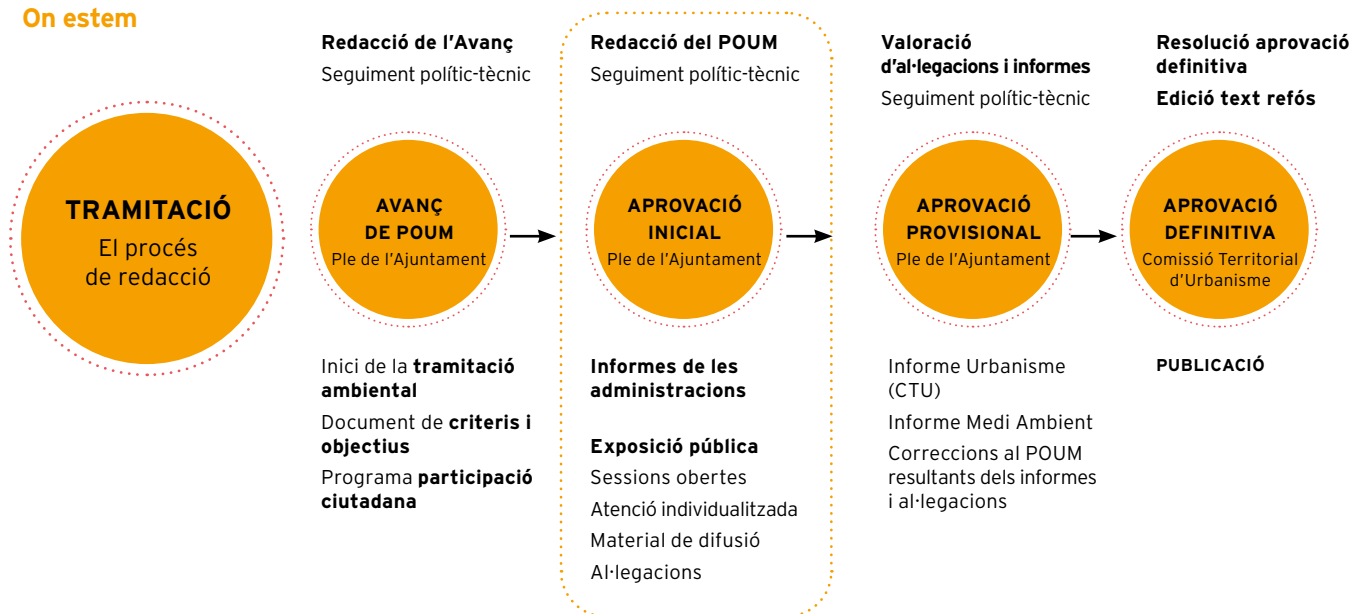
On estem

TRAMITACIÓ
El procés de redacció

Redacció de l'Avanç
Seguiment polític-tècnic

AVANÇ DE POUM
Ple de l'Ajuntament

Inici de la tramitació ambiental
Document de criteris i objectius
Programa participació ciutadana

Redacció del POUM
Seguiment polític-tècnic

APROVACIÓ INICIAL
Ple de l'Ajuntament

Informes de les administracions

Exposició pública
Sessions obertes
Atenció individualitzada
Material de difusió
Al·legacions

Valoració d'al·legacions i informes
Seguiment polític-tècnic

APROVACIÓ PROVISIONAL
Ple de l'Ajuntament

Informe Urbanisme (CTU)
Informe Medi Ambient
Correccions al POUM resultants dels informes i al·legacions

Resolució aprovació definitiva
Edició text refós

APROVACIÓ DEFINITIVA
Comissió Territorial d'Urbanisme

PUBLICACIÓ